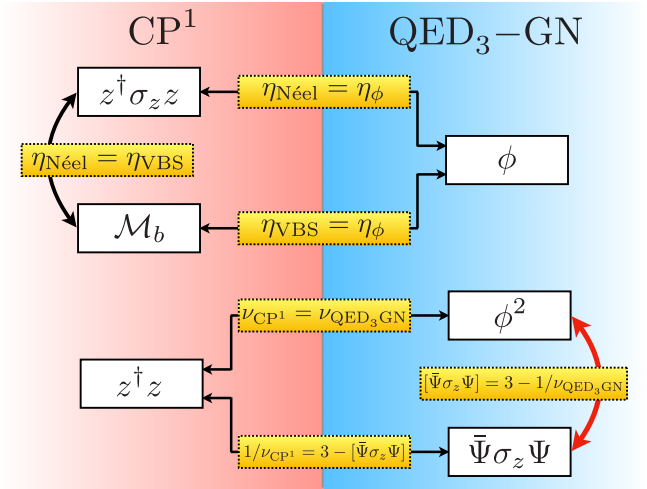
$\mathrm{CP}^1$

$\mathrm{QED}_3\mathrm{-GN}$

$z^\dagger \sigma_z z$

$\eta_{\text{Néel}} = \eta_\phi$

$\eta_{\text{Néel}} = \eta_{\text{VBS}}$

$\phi$

$\mathcal{M}_b$

$\eta_{\text{VBS}} = \eta_\phi$

$\nu_{\mathrm{CP}^1} = \nu_{\mathrm{QED}_3\mathrm{GN}}$

$\phi^2$

$z^\dagger z$

$[\bar{\Psi}\sigma_z\Psi] = 3 - 1/\nu_{\mathrm{QED}_3\mathrm{GN}}$

$1/\nu_{\mathrm{CP}^1} = 3 - [\bar{\Psi}\sigma_z\Psi]$

$\bar{\Psi}\sigma_z\Psi$